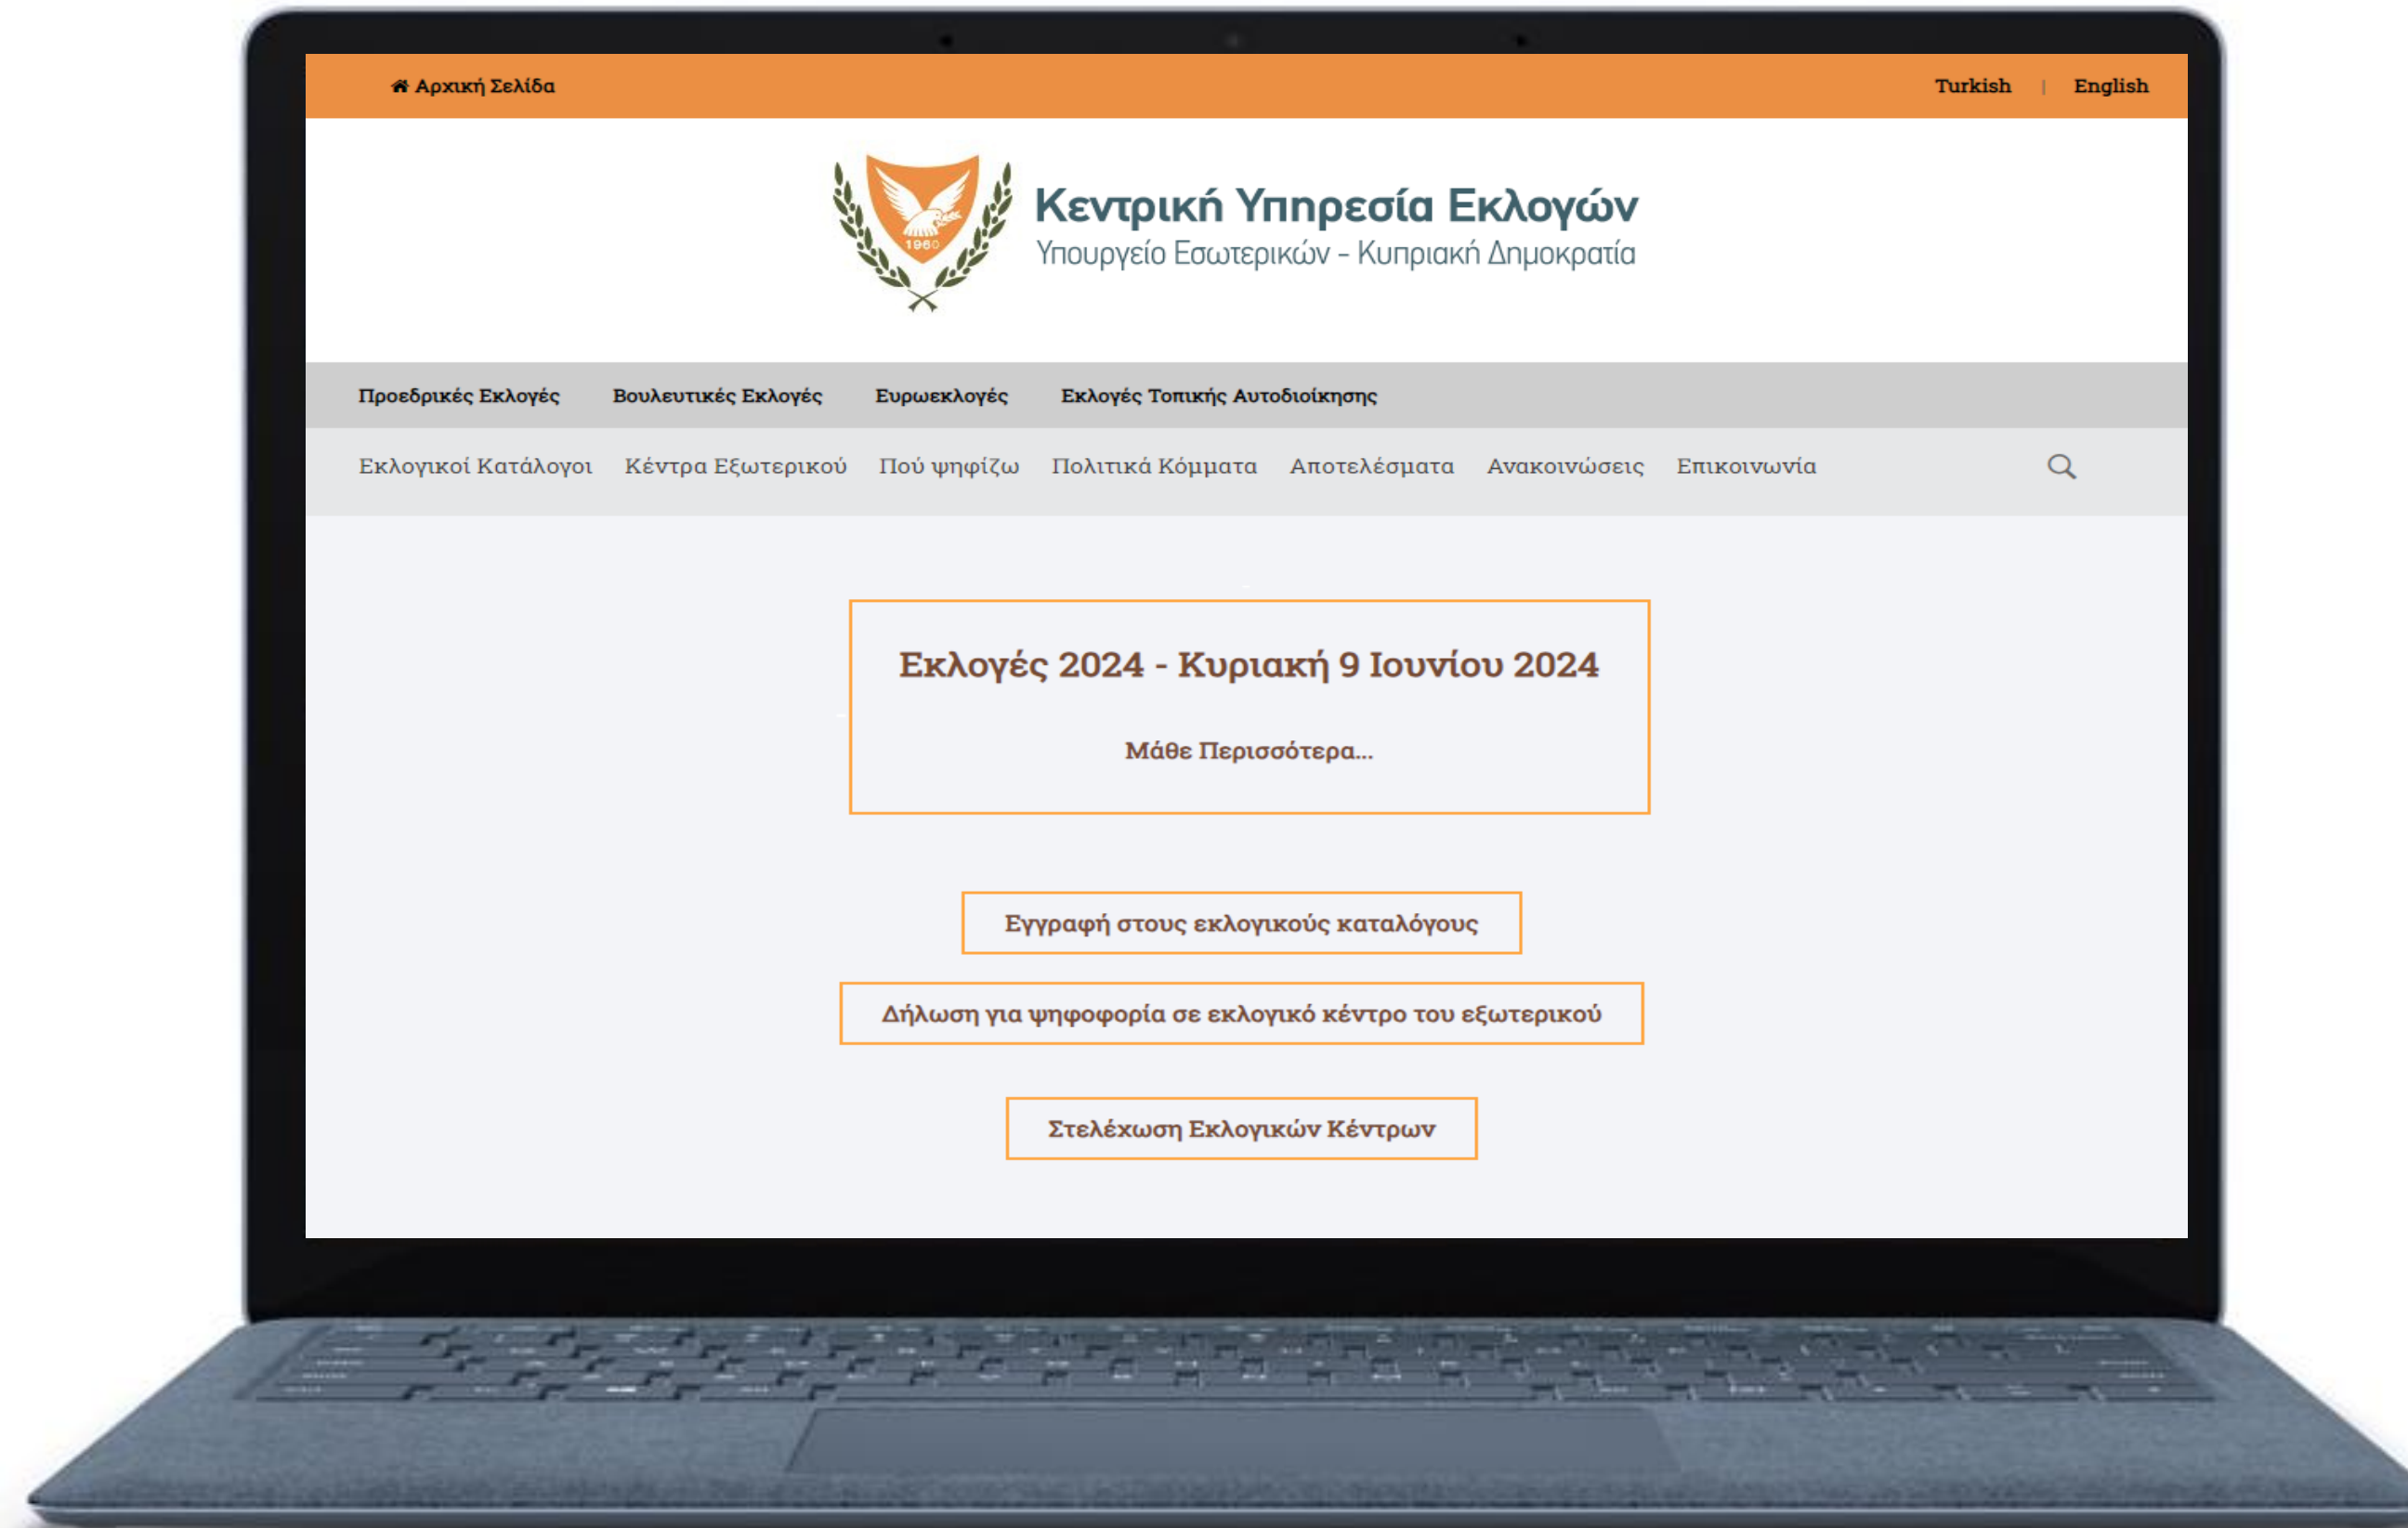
Αρχική Σελίδα

Turkish | English

1960

Κεντρική Υπηρεσία Εκλογών
Υπουργείο Εσωτερικών - Κυπριακή Δημοκρατία

Προεδρικές Εκλογές Βουλευτικές Εκλογές Ευρωεκλογές Εκλογές Τοπικής Αυτοδιοίκησης

Εκλογικοί Κατάλογοι Κέντρα Εξωτερικού Πού ψηφίζω Πολιτικά Κόμματα Αποτελέσματα Ανακοινώσεις Επικοινωνία

Εκλογές 2024 - Κυριακή 9 Ιουνίου 2024

Μάθε Περισσότερα...

Εγγραφή στους εκλογικούς καταλόγους

Δήλωση για ψηφοφορία σε εκλογικό κέντρο του εξωτερικού

Στελέχωση Εκλογικών Κέντρων